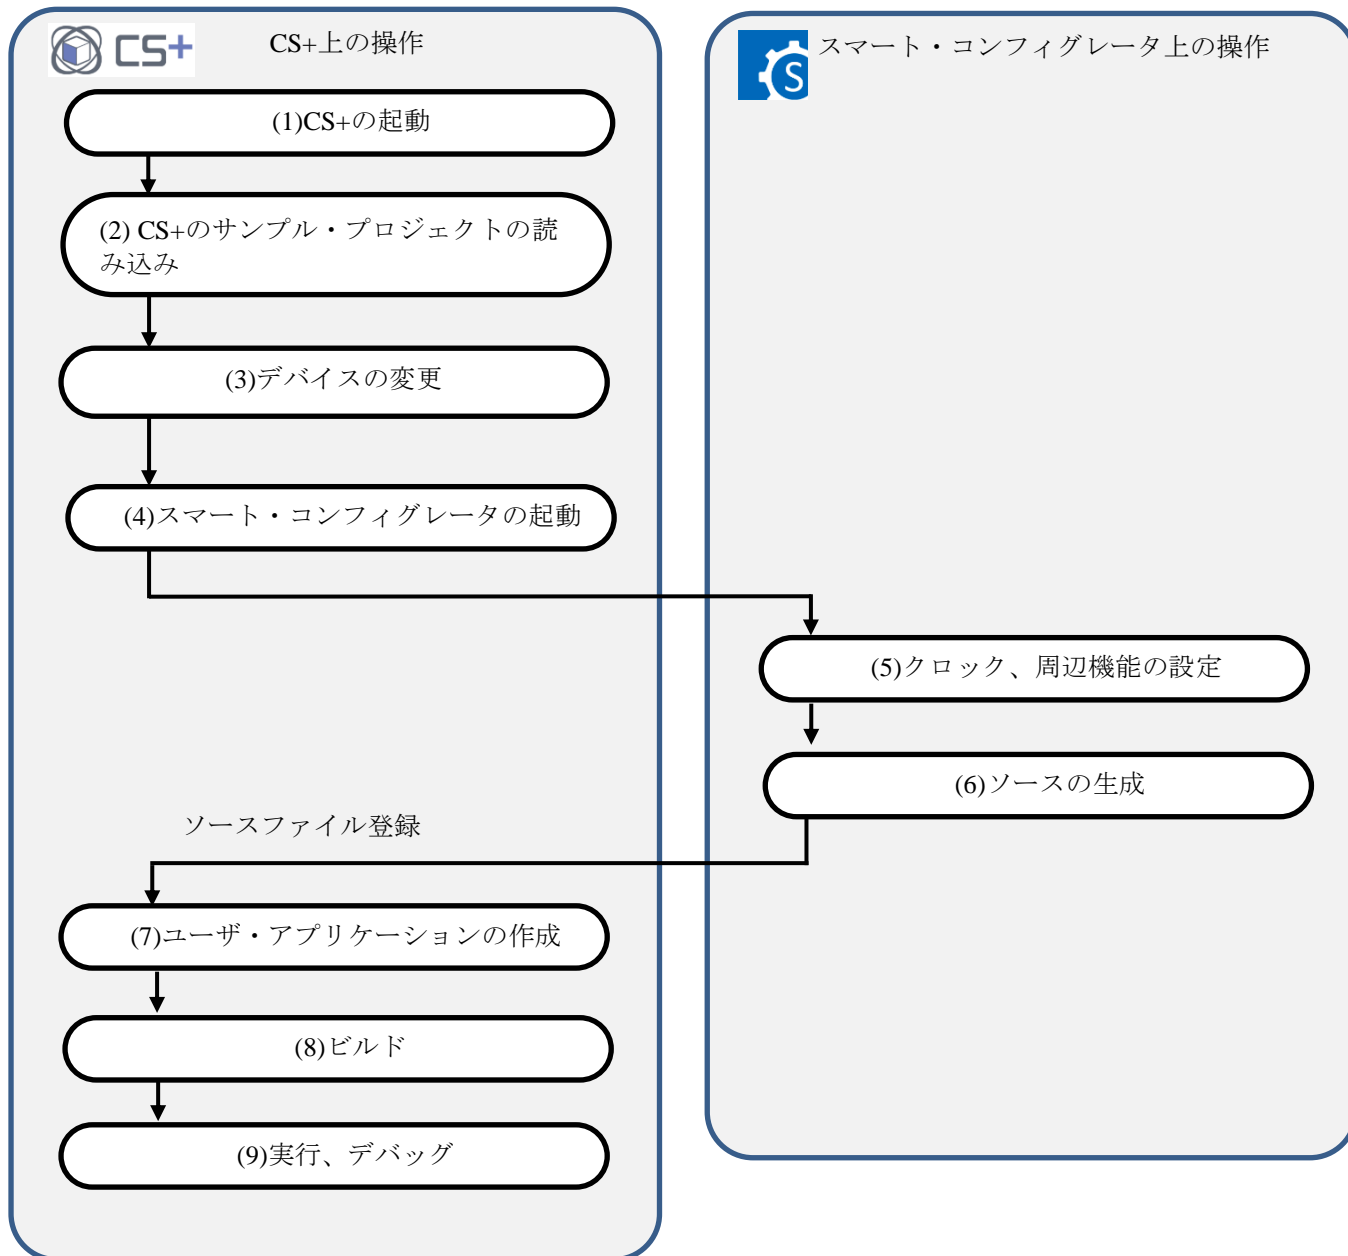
CS+

CS+上の操作

(1)CS+の起動

(2) CS+のサンプル・プロジェクトの読み込み

(3)デバイスの変更

(4)スマート・コンフィグレータの起動

S

スマート・コンフィグレータ上の操作

(5)クロック、周辺機能の設定

(6)ソースの生成

ソースファイル登録

(7)ユーザ・アプリケーションの作成

(8)ビルド

(9)実行、デバッグ